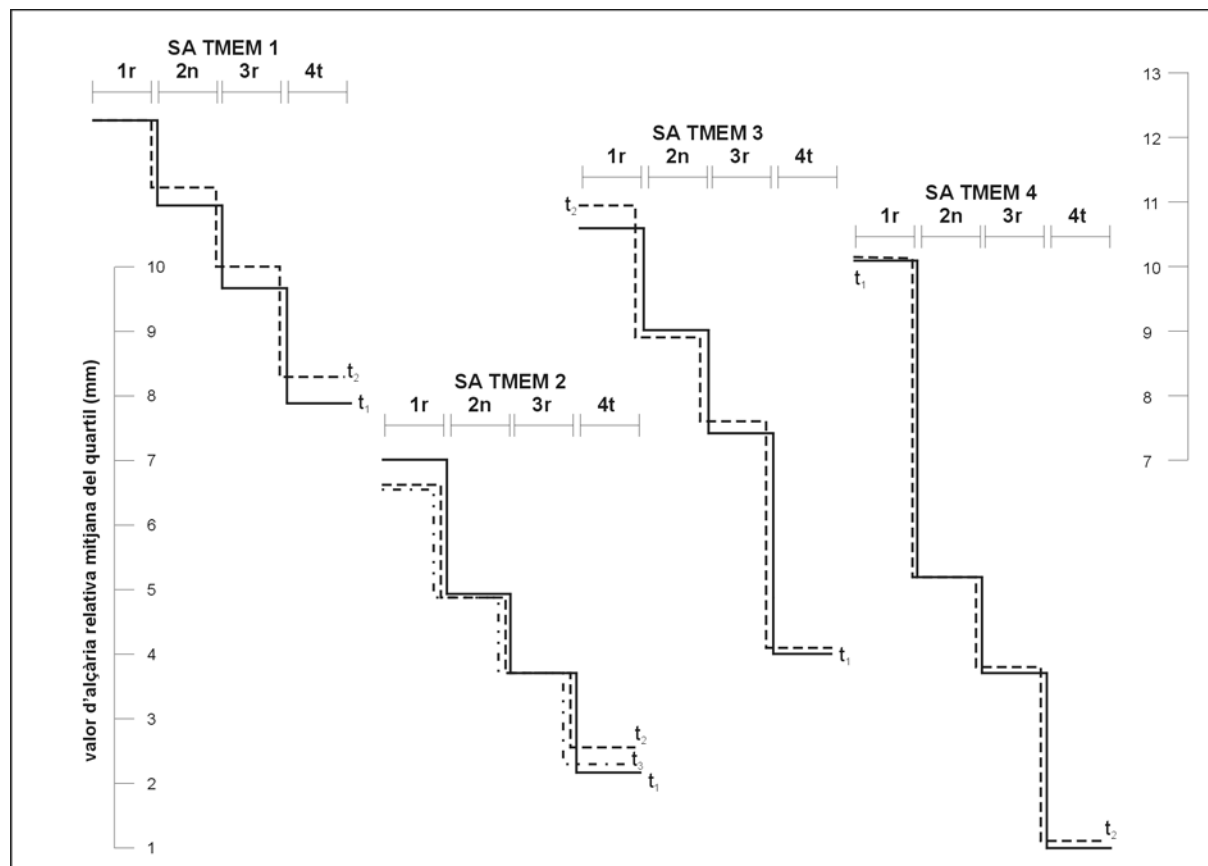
SA TMEM 1
1r 2n 3r 4t

$t_2$
$t_1$

13
12
11
10
9
8
7

SA TMEM 3
1r 2n 3r 4t

$t_2$

SA TMEM 4
1r 2n 3r 4t

$t_1$

10
9
8
7
6
5
4
3
2
1

valor d'alçària relativa mitjana del quartil (mm)

SA TMEM 2
1r 2n 3r 4t

$t_2$
$t_3$
$t_1$

$t_1$

$t_2$